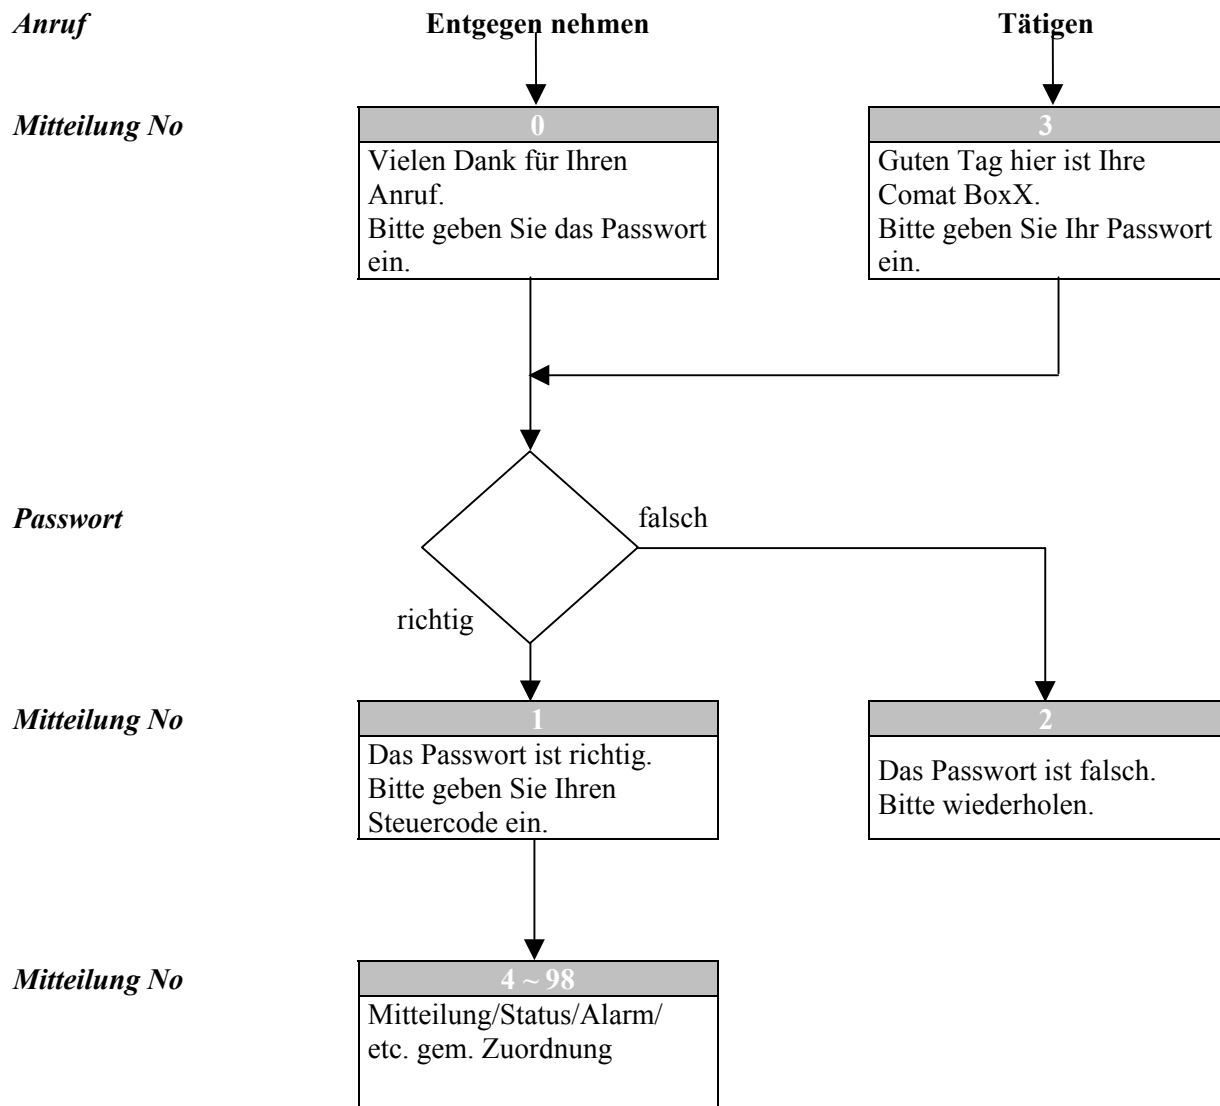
Anruf

Entgegen nehmen

Tätigen

Mitteilung No

0

Vielen Dank für Ihren Anruf.
Bitte geben Sie das Passwort ein.

3

Guten Tag hier ist Ihre Comat BoxX.
Bitte geben Sie Ihr Passwort ein.

Passwort

falsch

richtig

Mitteilung No

1

Das Passwort ist richtig.
Bitte geben Sie Ihren Steuercode ein.

2

Das Passwort ist falsch.
Bitte wiederholen.

Mitteilung No

4 ~ 98

Mitteilung/Status/Alarm/ etc. gem. Zuordnung